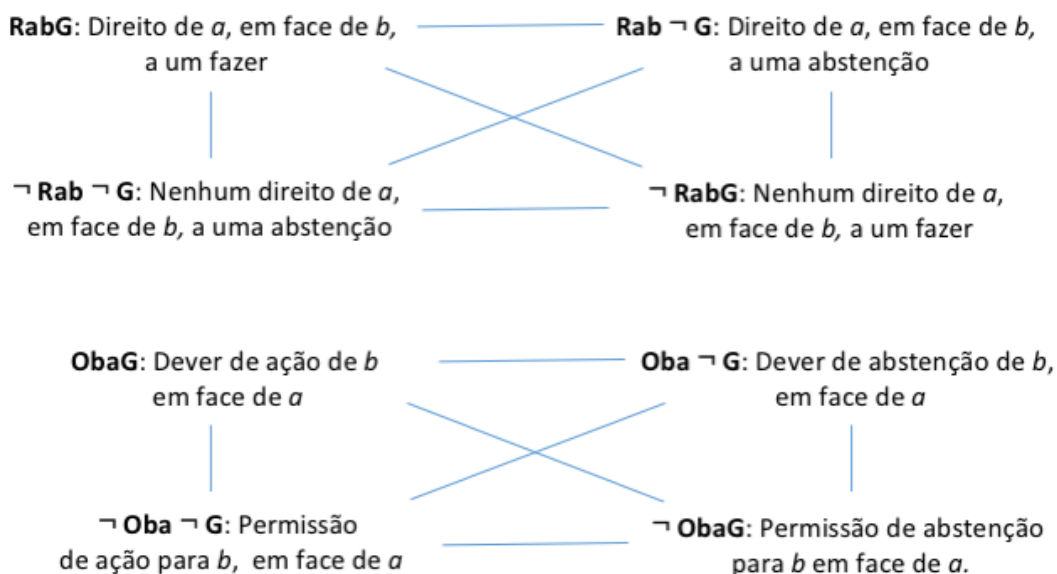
**RabG**: Direito de *a*, em face de *b*, a um fazer

**Rab ¬ G**: Direito de *a*, em face de *b*, a uma abstenção

**¬ Rab ¬ G**: Nenhum direito de *a*, em face de *b*, a uma abstenção

**¬ RabG**: Nenhum direito de *a*, em face de *b*, a um fazer

**ObaG**: Dever de ação de *b* em face de *a*

**Oba ¬ G**: Dever de abstenção de *b*, em face de *a*

**¬ Oba ¬ G**: Permissão de ação para *b*, em face de *a*

**¬ ObaG**: Permissão de abstenção para *b* em face de *a*.